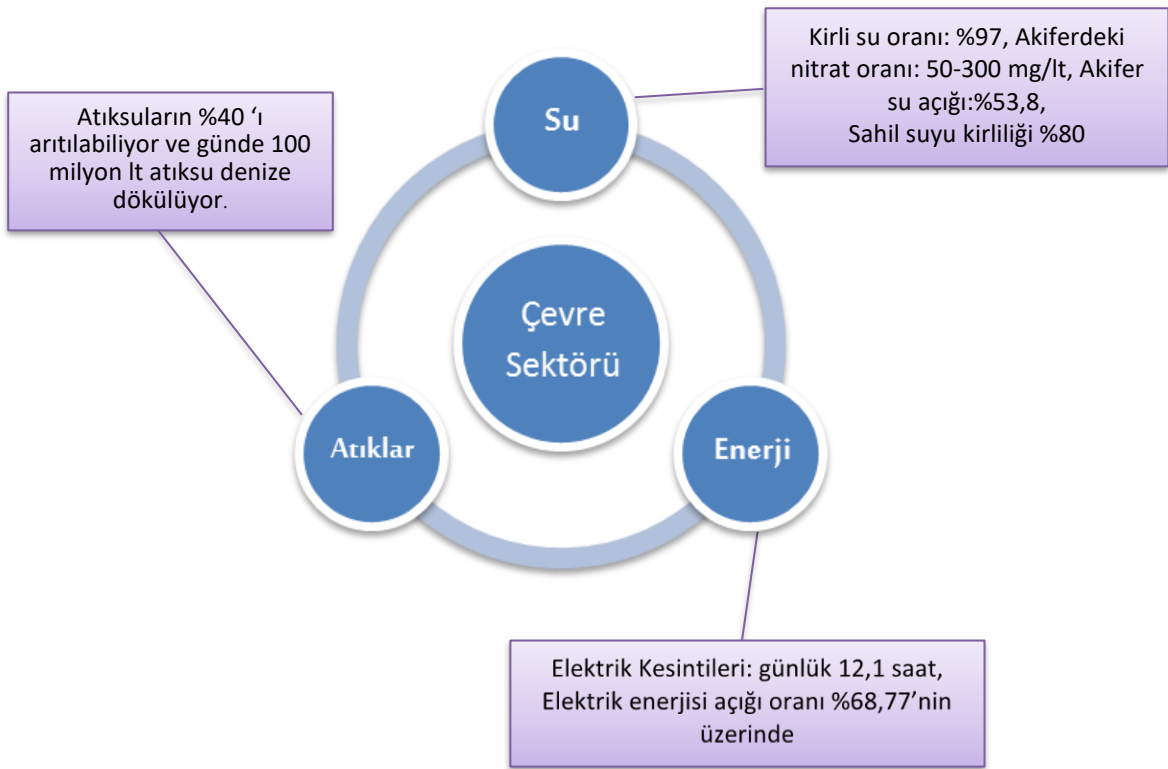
Kirli su oranı: %97, Akiferdeki nitrat oranı: 50-300 mg/lt, Akifer su açığı:%53,8,
Sahil suyu kirliliği %80

Atıksuların %40 ‘ı arıtılabiliyor ve günde 100 milyon lt atıksu denize dökülüyor.

Su

Çevre Sektörü

Atıklar

Enerji

Elektrik Kesintileri: günlük 12,1 saat, Elektrik enerjisi açığı oranı %68,77’nin üzerinde